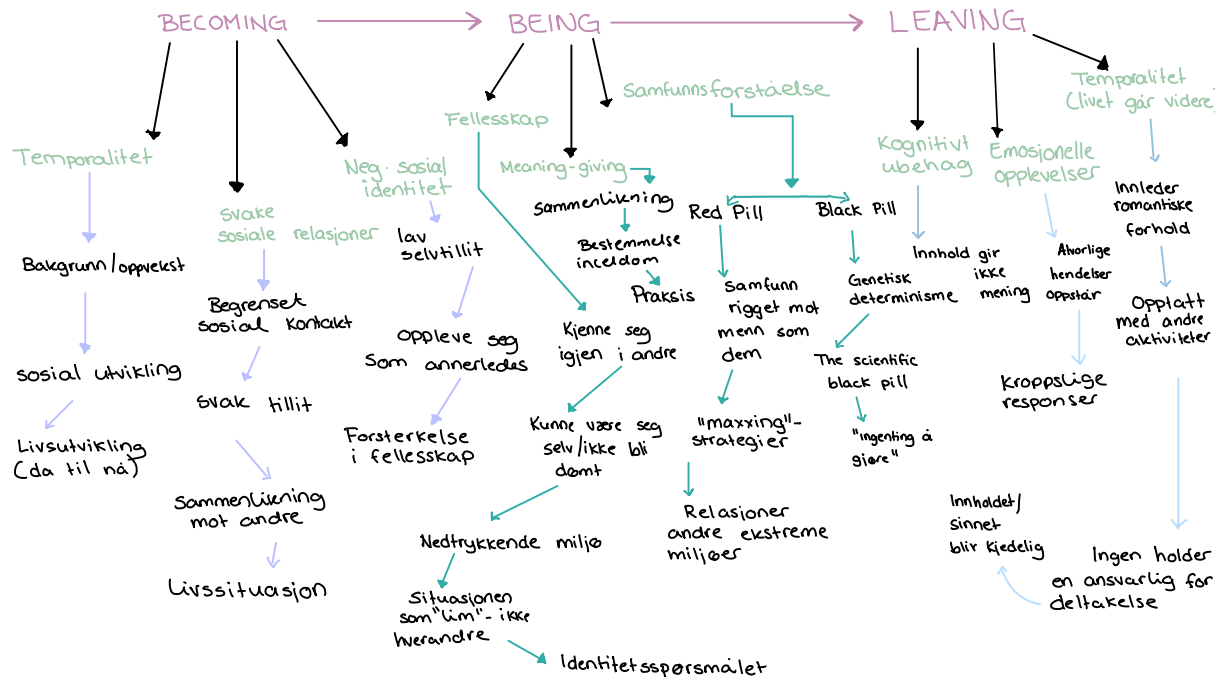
BECOMING → BEING → LEAVING

Temporalitet

Bakgrunn/oppvekst

sosial utvikling

Livsutvikling (da til nå)

Svake sosiale relasjoner

Begrenset sosial kontakt

svak tillit

Sammenlikning mot andre

Livssituasjon

Neg. sosial identitet

lav selvtillit

oppleve seg som annerledes

Forsterkelse i fellesskap

Fellesskap

Kjenne seg igjen i andre

Kunne være seg selv/ikke bli dømt

Nedtrykkende miljø

Situasjonen som "lim" - ikke hverandre

Identitetsspørsmålet

Meaning-giving

Sammenlikning

Bestemmelse inceldom

Praksis

Samfunnsforståelse

Red Pill

Samfunn rigget mot menn som dem

"maxxing"-strategier

Relasjoner andre ekstreme miljøer

Black Pill

Genetisk determinisme

The scientific black pill

"ingenting å gjøre"

Kognitivt ubehag

Innhold gir ikke mening

Innholdet/sinnet blir kjedelig

Emosjonelle opplevelser

Alvorlige hendelser oppstår

Kroppslige responser

Temporalitet (Livet går videre)

Innleder romantiske forhold

Opptatt med andre aktiviteter

Ingen holder en ansvarlig for deltakelse